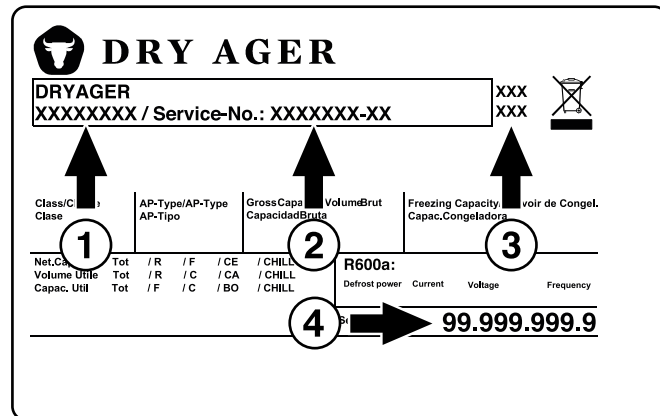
DRY AGER

DRYAGER
XXXXXXXX / Service-No.: XXXXXXX-XX

XXX
XXX

Class/C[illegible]
Clase

AP-Type/AP-Type
AP-Tipo

Gross Capa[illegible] Volume Brut
Capacidad Bruta

Freezing Capacity/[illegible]voir de Congel.
Capac. Congeladora

1

2

3

Net.Ca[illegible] Tot / R / F / CE / CHILL
Volume Utile Tot / R / C / CA / CHILL
Capac. Util Tot / F / C / BO / CHILL

R600a:
Defrost power Current Voltage Frequency

4

S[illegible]

99.999.999.9